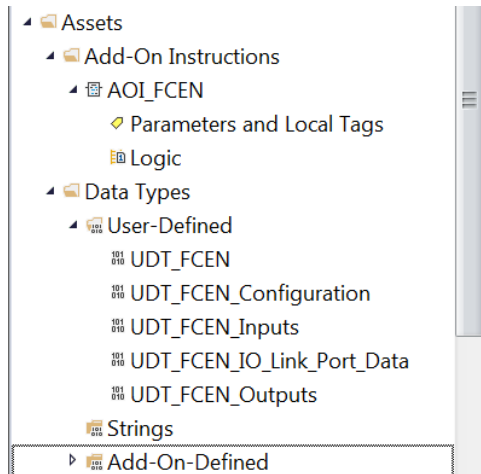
Assets
Add-On Instructions
AOI_FCEN
Parameters and Local Tags
Logic
Data Types
User-Defined
UDT_FCEN
UDT_FCEN_Configuration
UDT_FCEN_Inputs
UDT_FCEN_IO_Link_Port_Data
UDT_FCEN_Outputs
Strings
Add-On-Defined